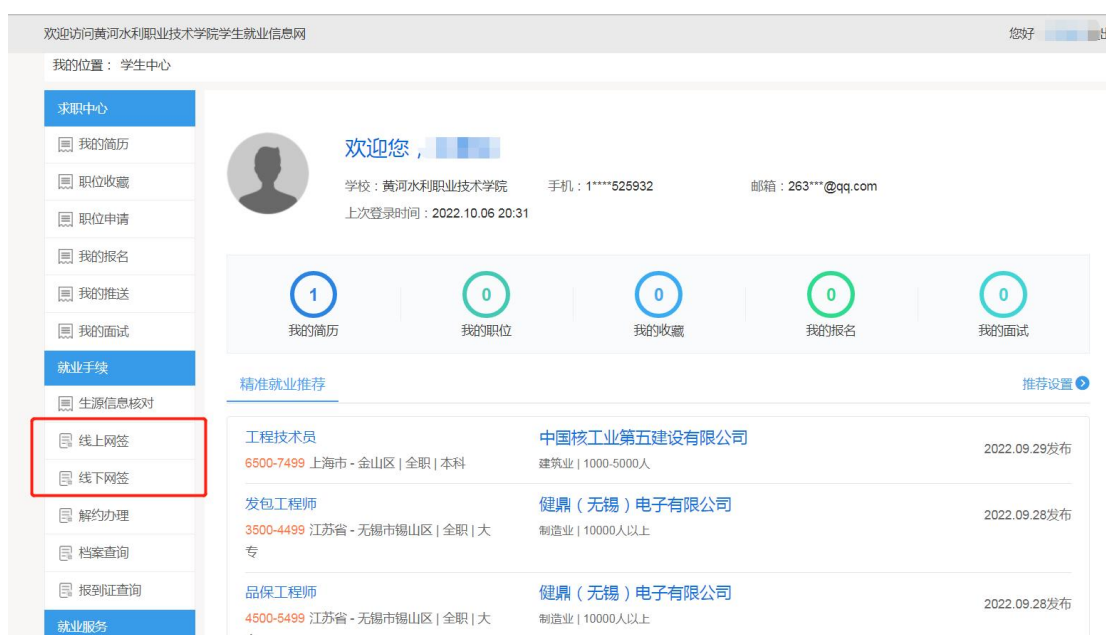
欢迎访问黄河水利职业技术学院学生就业信息网

您好 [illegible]

我的位置： 学生中心

求职中心
我的简历
职位收藏
职位申请
我的报名
我的推送
我的面试
就业手续
生源信息核对
线上网签
线下网签
解约办理
档案查询
报到证查询
就业服务

欢迎您，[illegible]

学校：黄河水利职业技术学院 手机：1****525932 邮箱：263***@qq.com
上次登录时间：2022.10.06 20:31

1 我的简历
0 我的职位
0 我的收藏
0 我的报名
0 我的面试

精准就业推荐

推荐设置

工程技术员
6500-7499 上海市 - 金山区 | 全职 | 本科
中国核工业第五建设有限公司
建筑业 | 1000-5000人
2022.09.29发布

发包工程师
3500-4499 江苏省 - 无锡市锡山区 | 全职 | 大专
健鼎（无锡）电子有限公司
制造业 | 10000人以上
2022.09.28发布

品保工程师
4500-5499 江苏省 - 无锡市锡山区 | 全职 | 大
健鼎（无锡）电子有限公司
制造业 | 10000人以上
2022.09.28发布